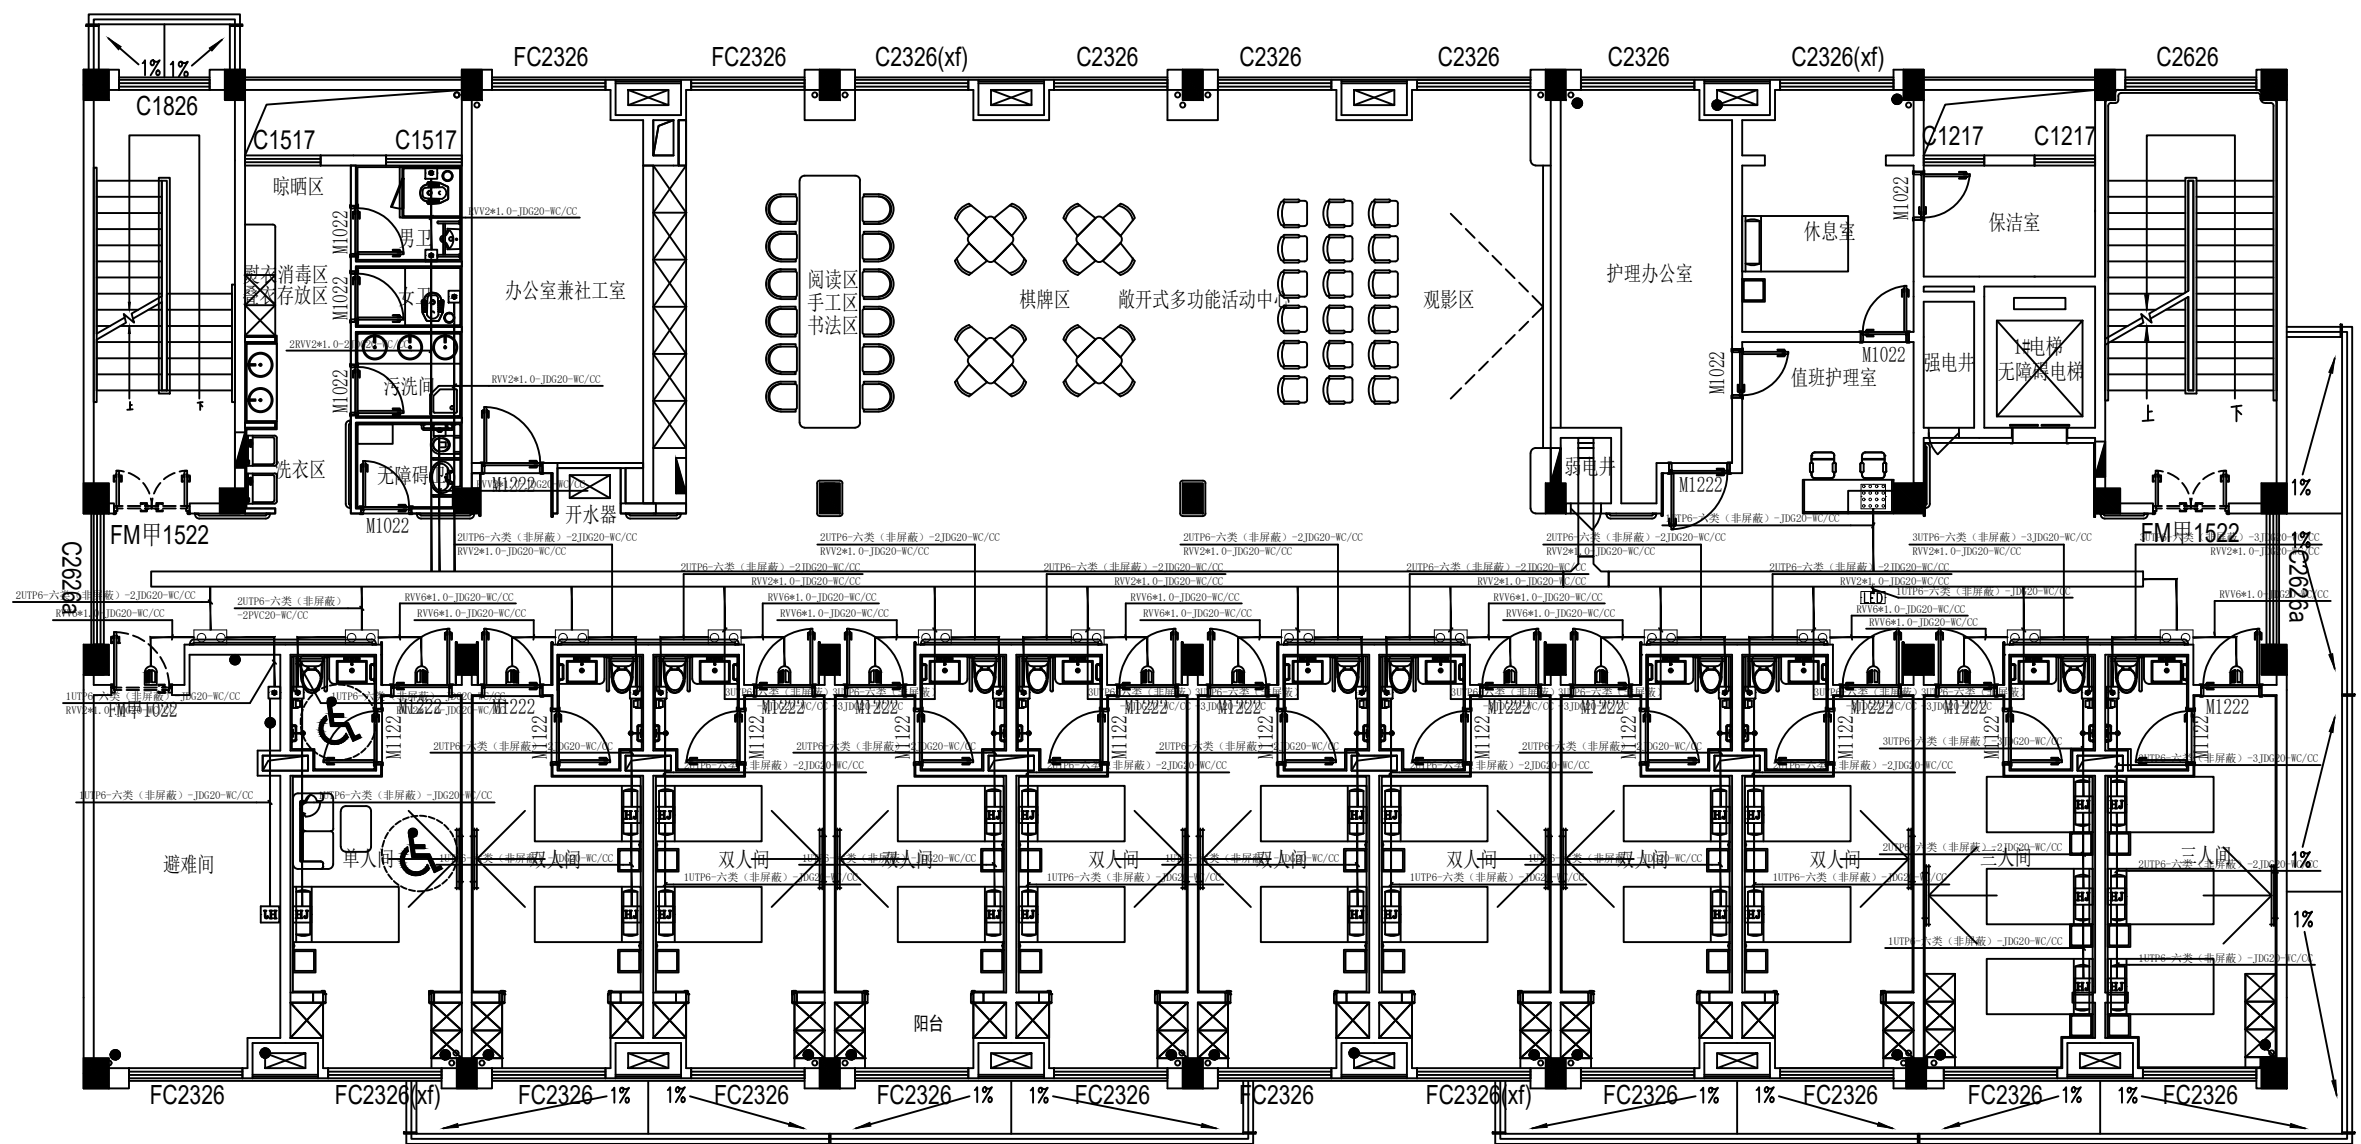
1% 1%
C1826
FC2326 FC2326 C2326(xf) C2326 C2326 C2326 C2326 C2326(xf) C2626
C1517 C1517
晾晒区
M1022
男卫
M1022
女卫
衣消毒区
衣存放区
M1022
污洗间
洗衣区
无障碍
M1022
M1222
开水器
办公室兼社工室
RVV2*1.0-JDG20-WC/CC
2RVV2*1.0-2JDG20-WC/CC
RVV2*1.0-JDG20-WC/CC
阅读区
手工区
书法区
棋牌区
敞开式多功能活动中心
观影区
护理办公室
M1022
弱电井
M1222
休息室
M1022
值班护理室
C1217 C1217
M1022
保洁室
强电井
1#电梯
无障碍电梯
上 下
上 下
FM甲1522
FM甲1522
C2626a
C2626a
2UTP6-六类（非屏蔽）-2JDG20-WC/CC
RVV2*1.0-JDG20-WC/CC
RVV6*1.0-JDG20-WC/CC
2UTP6-六类（非屏蔽）-2PVC20-WC/CC
3UTP6-六类（非屏蔽）-3JDG20-WC/CC
1UTP6-六类（非屏蔽）-JDG20-WC/CC
LEB
FM甲1022
M1122
M1222
M1222
M1222
M1222
M1222
M1222
M1222
M1222
M1222
M1222
避难间
单人间
双人间
双人间
双人间
双人间
双人间
双人间
双人间
三人间
三人间
阳台
1%
1%
1%
FC2326 FC2326(xf) FC2326 1% 1% FC2326 FC2326 1% 1% FC2326 FC2326 FC2326(xf) FC2326 1% 1% FC2326 FC2326 1% 1% FC2326